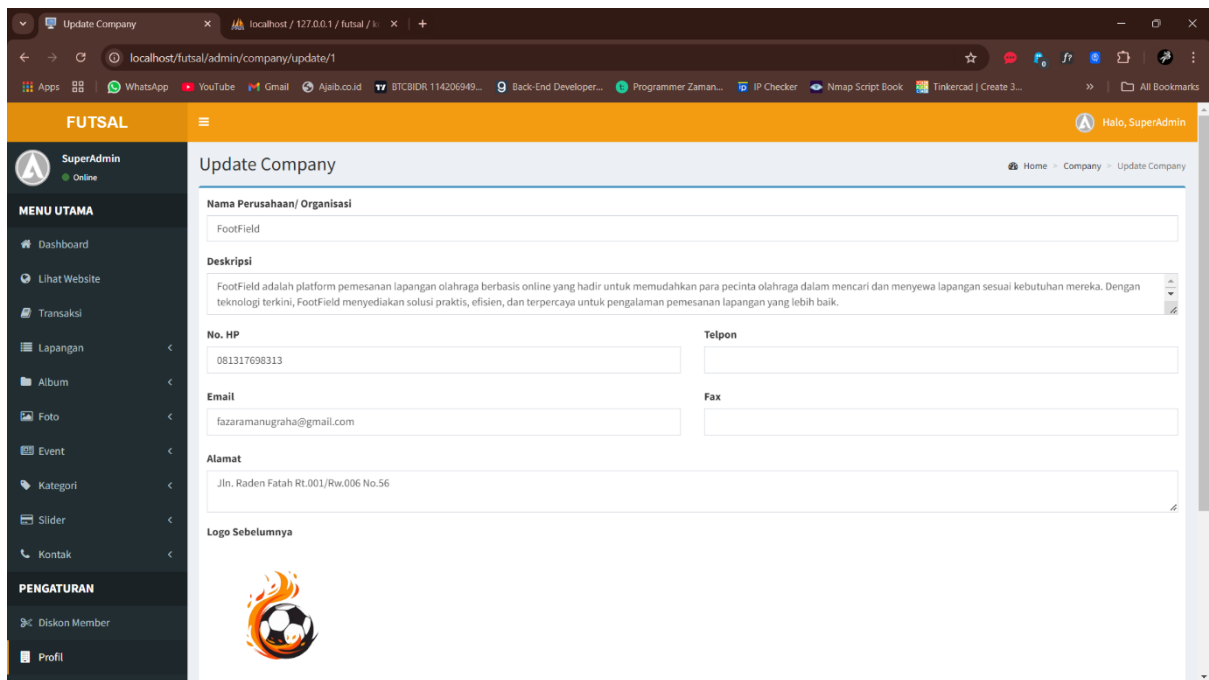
Update Company
localhost / 127.0.0.1 / futsal / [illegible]
localhost/futsal/admin/company/update/1
Apps WhatsApp YouTube Gmail Ajaib.co.id BTCBIDR 114206949... Back-End Developer... Programmer Zaman... IP Checker Nmap Script Book Tinkercad | Create 3... All Bookmarks

FUTSAL
Halo, SuperAdmin

SuperAdmin
Online

MENU UTAMA
Dashboard
Lihat Website
Transaksi
Lapangan
Album
Foto
Event
Kategori
Slider
Kontak
PENGATURAN
Diskon Member
Profil

Update Company
Home > Company > Update Company

Nama Perusahaan/ Organisasi
FootField

Deskripsi
FootField adalah platform pemesanan lapangan olahraga berbasis online yang hadir untuk memudahkan para pecinta olahraga dalam mencari dan menyewa lapangan sesuai kebutuhan mereka. Dengan teknologi terkini, FootField menyediakan solusi praktis, efisien, dan terpercaya untuk pengalaman pemesanan lapangan yang lebih baik.

No. HP
081317698313

Telpon

Email
fazaramanugraha@gmail.com

Fax

Alamat
Jln. Raden Fatah Rt.001/Rw.006 No.56

Logo Sebelumnya